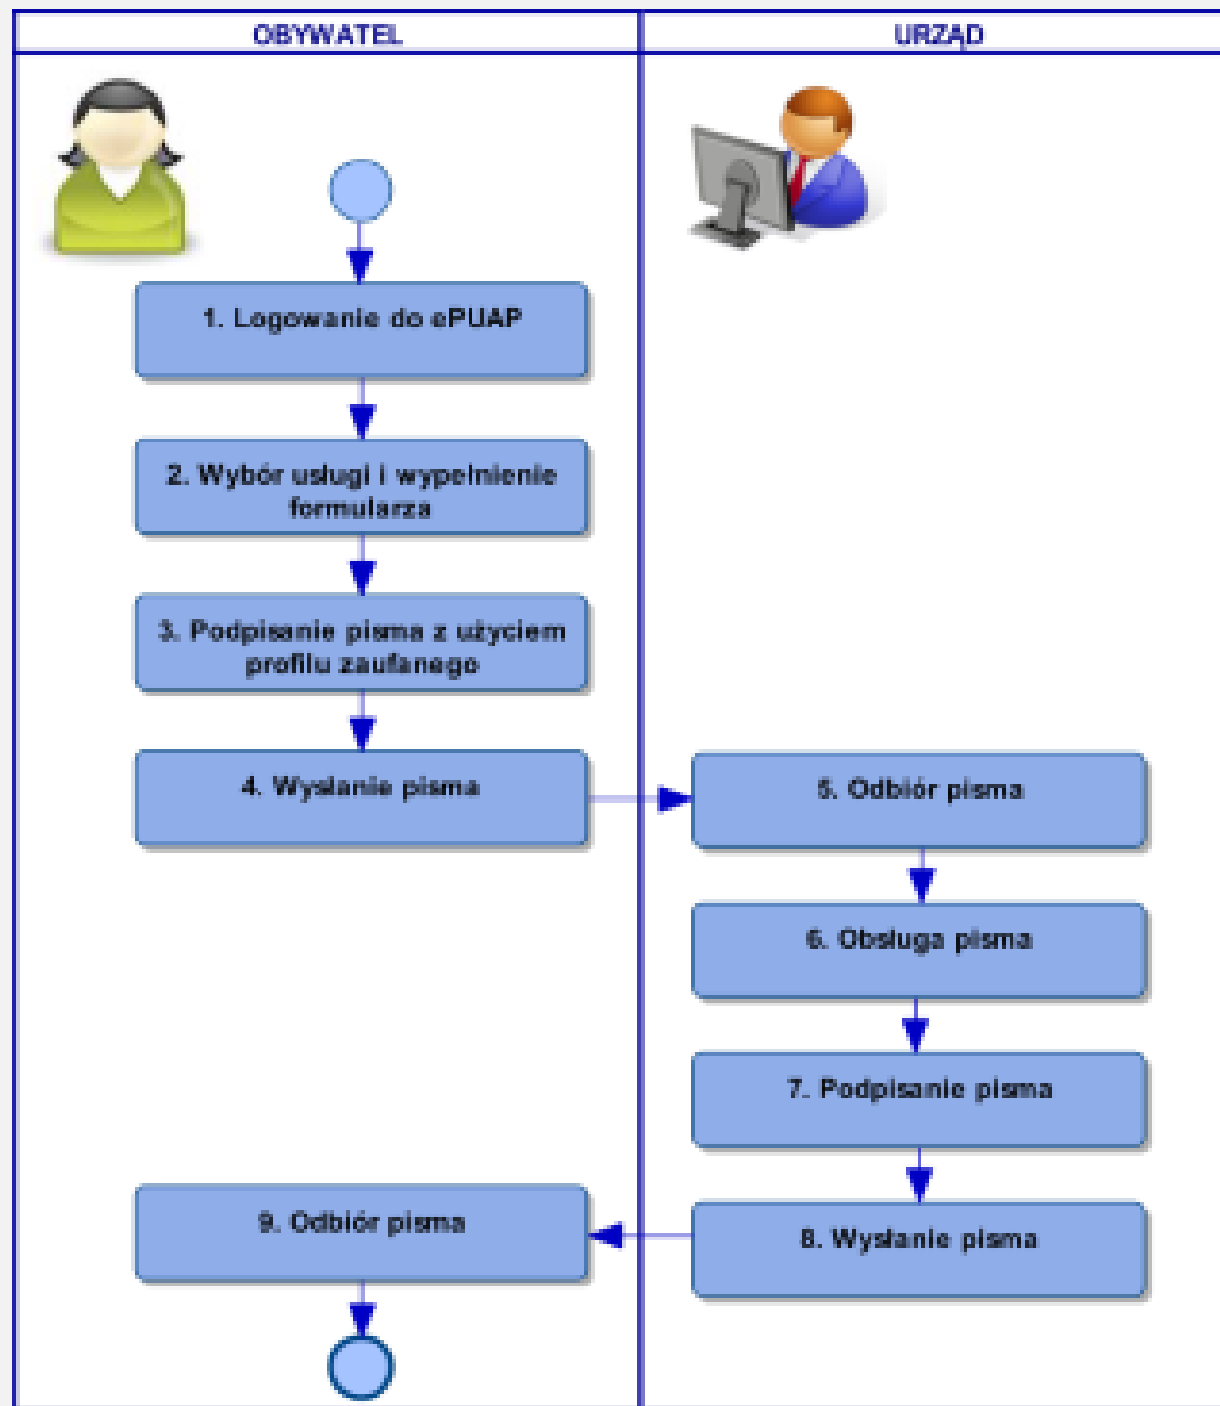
| OBYWATEL | URZĄD |
|---|---|

1. Logowanie do ePUAP

2. Wybór usługi i wypełnienie formularza

3. Podpisanie pisma z użyciem profilu zaufanego

4. Wysłanie pisma

5. Odbiór pisma

6. Obsługa pisma

7. Podpisanie pisma

8. Wysłanie pisma

9. Odbiór pisma